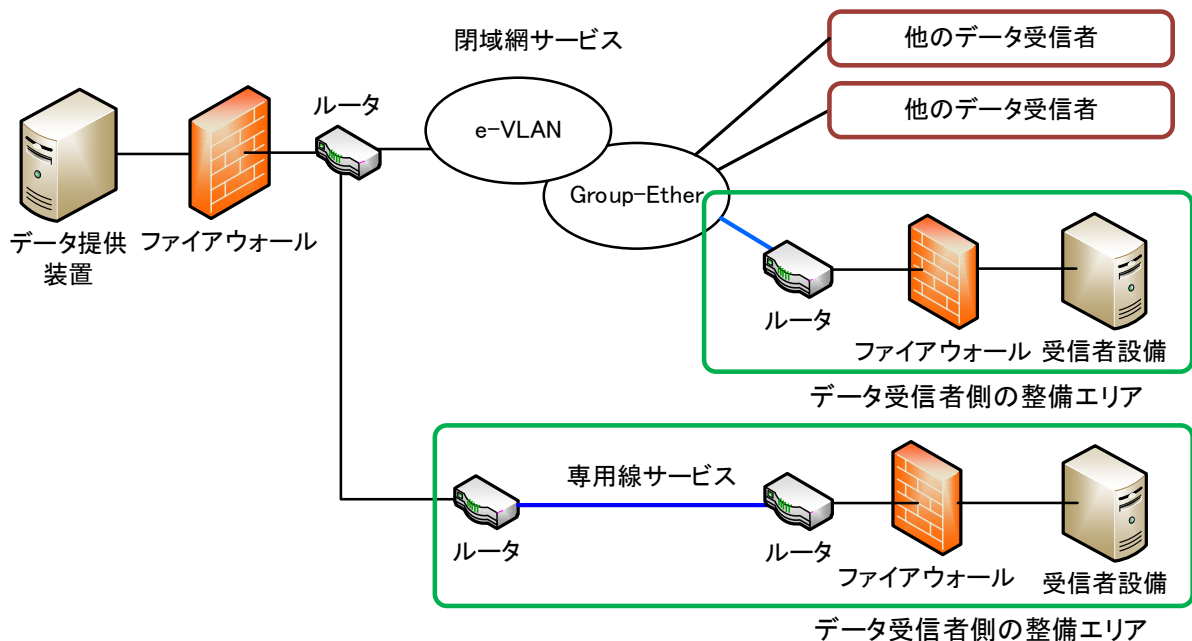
閉域網サービス

他のデータ受信者

他のデータ受信者

ルータ

e-VLAN

Group-Ether

データ提供装置

ファイアウォール

ルータ

ファイアウォール

受信者設備

データ受信者側の整備エリア

専用線サービス

ルータ

ルータ

ファイアウォール

受信者設備

データ受信者側の整備エリア